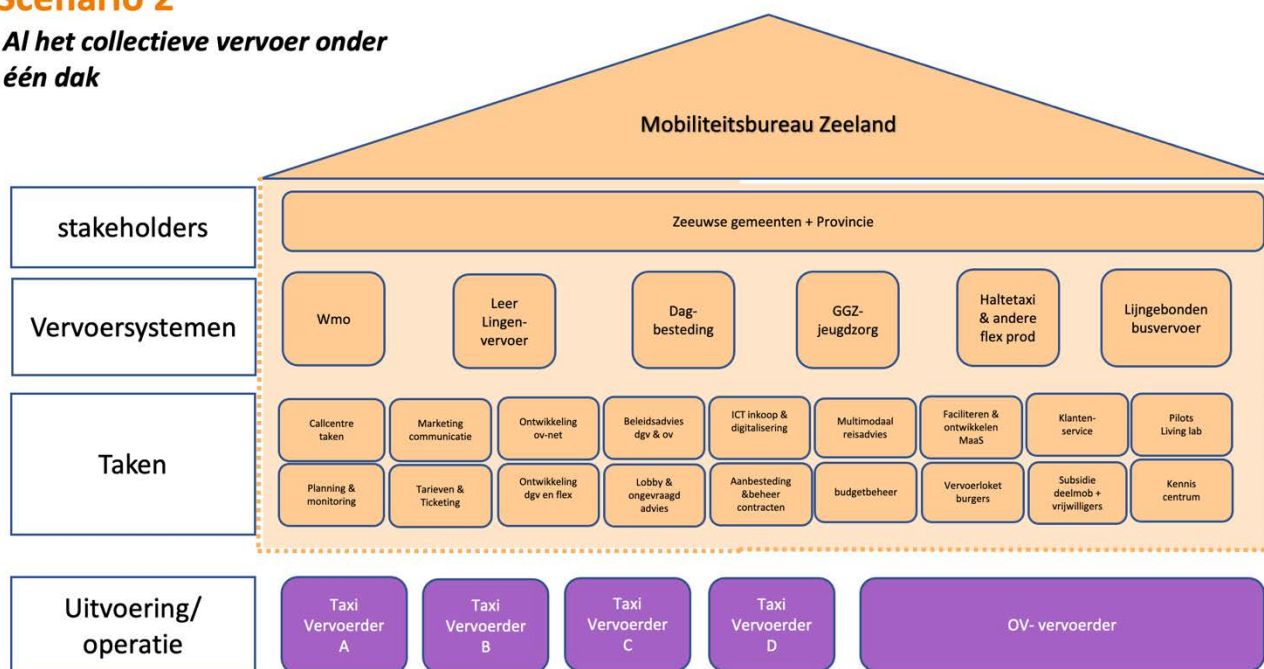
Scenario 2

Al het collectieve vervoer onder één dak

Mobiliteitsbureau Zeeland

stakeholders

Zeeuwse gemeenten + Provincie

Vervoersystemen

Wmo

Leer Lingen-vervoer

Dag-besteding

GGZ-jeugdzorg

Haltetaxi & andere flex prod

Lijngebonden busvervoer

Taken

Callcentre taken

Marketing communicatie

Ontwikkeling ov-net

Beleidsadvies dgv & ov

ICT inkoop & digitalisering

Multimodaal reisadvies

Faciliteren & ontwikkelen MaaS

Klanten-service

Pilots Living lab

Planning & monitoring

Tarieven & Ticketing

Ontwikkeling dgv en flex

Lobby & ongevraagd advies

Aanbesteding &beheer contracten

budgetbeheer

Vervoerloket burgers

Subsidie deelmob + vrijwilligers

Kennis centrum

Uitvoering/ operatie

Taxi Vervoerder A

Taxi Vervoerder B

Taxi Vervoerder C

Taxi Vervoerder D

OV- vervoerder